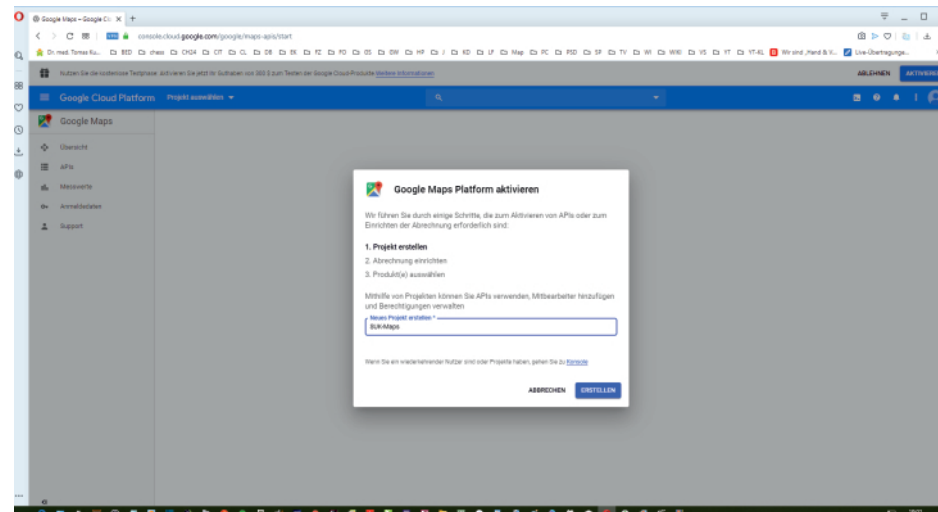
Google Maps – Google Cl ×  +

console.cloud.google.com/google/maps-apis/start

Dr. med. Tomas Ku...  BED  chess  CH24  CIT  CL  DB  EK  FZ  FO  GS  GW  HF  J  KD  LF  Map  PC  PSD  SP  TV  WI  WIKI  VS  YT  YT-KL  Wir sind „Hand & K...  Live-Übertragunge...

Nutzen Sie die kostenlose Testphase: Aktivieren Sie jetzt Ihr Guthaben von 300 $ zum Testen der Google Cloud-Produkte Weitere Informationen

ABLEHNEN  AKTIVIEREN

Google Cloud Platform  Projekt auswählen

Google Maps

Übersicht

APIs

Messwerte

Anmeldedaten

Support

Google Maps Platform aktivieren

Wir führen Sie durch einige Schritte, die zum Aktivieren von APIs oder zum Einrichten der Abrechnung erforderlich sind:

1. Projekt erstellen
2. Abrechnung einrichten
3. Produkt(e) auswählen

Mithilfe von Projekten können Sie APIs verwenden, Mitbearbeiter hinzufügen und Berechtigungen verwalten

Neues Projekt erstellen *
BUK-Maps

Wenn Sie ein wiederkehrender Nutzer sind oder Projekte haben, gehen Sie zu Konsole

ABBRECHEN  ERSTELLEN